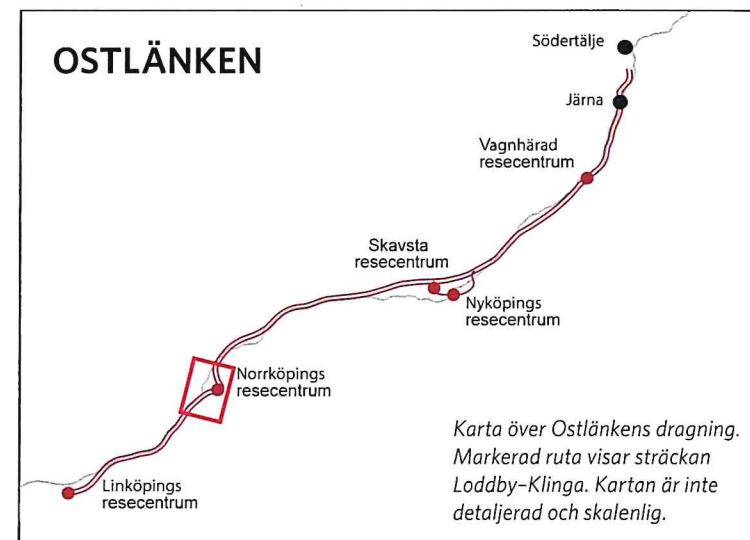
OSTLÄNKEN

Södertälje

Järna

Vagnhärad resecentrum

Skavsta resecentrum

Nyköpings resecentrum

Norrköpings resecentrum

Linköpings resecentrum

Karta över Ostlänkens dragning. Markerad ruta visar sträckan Loddby–Klinga. Kartan är inte detaljerad och skalenlig.